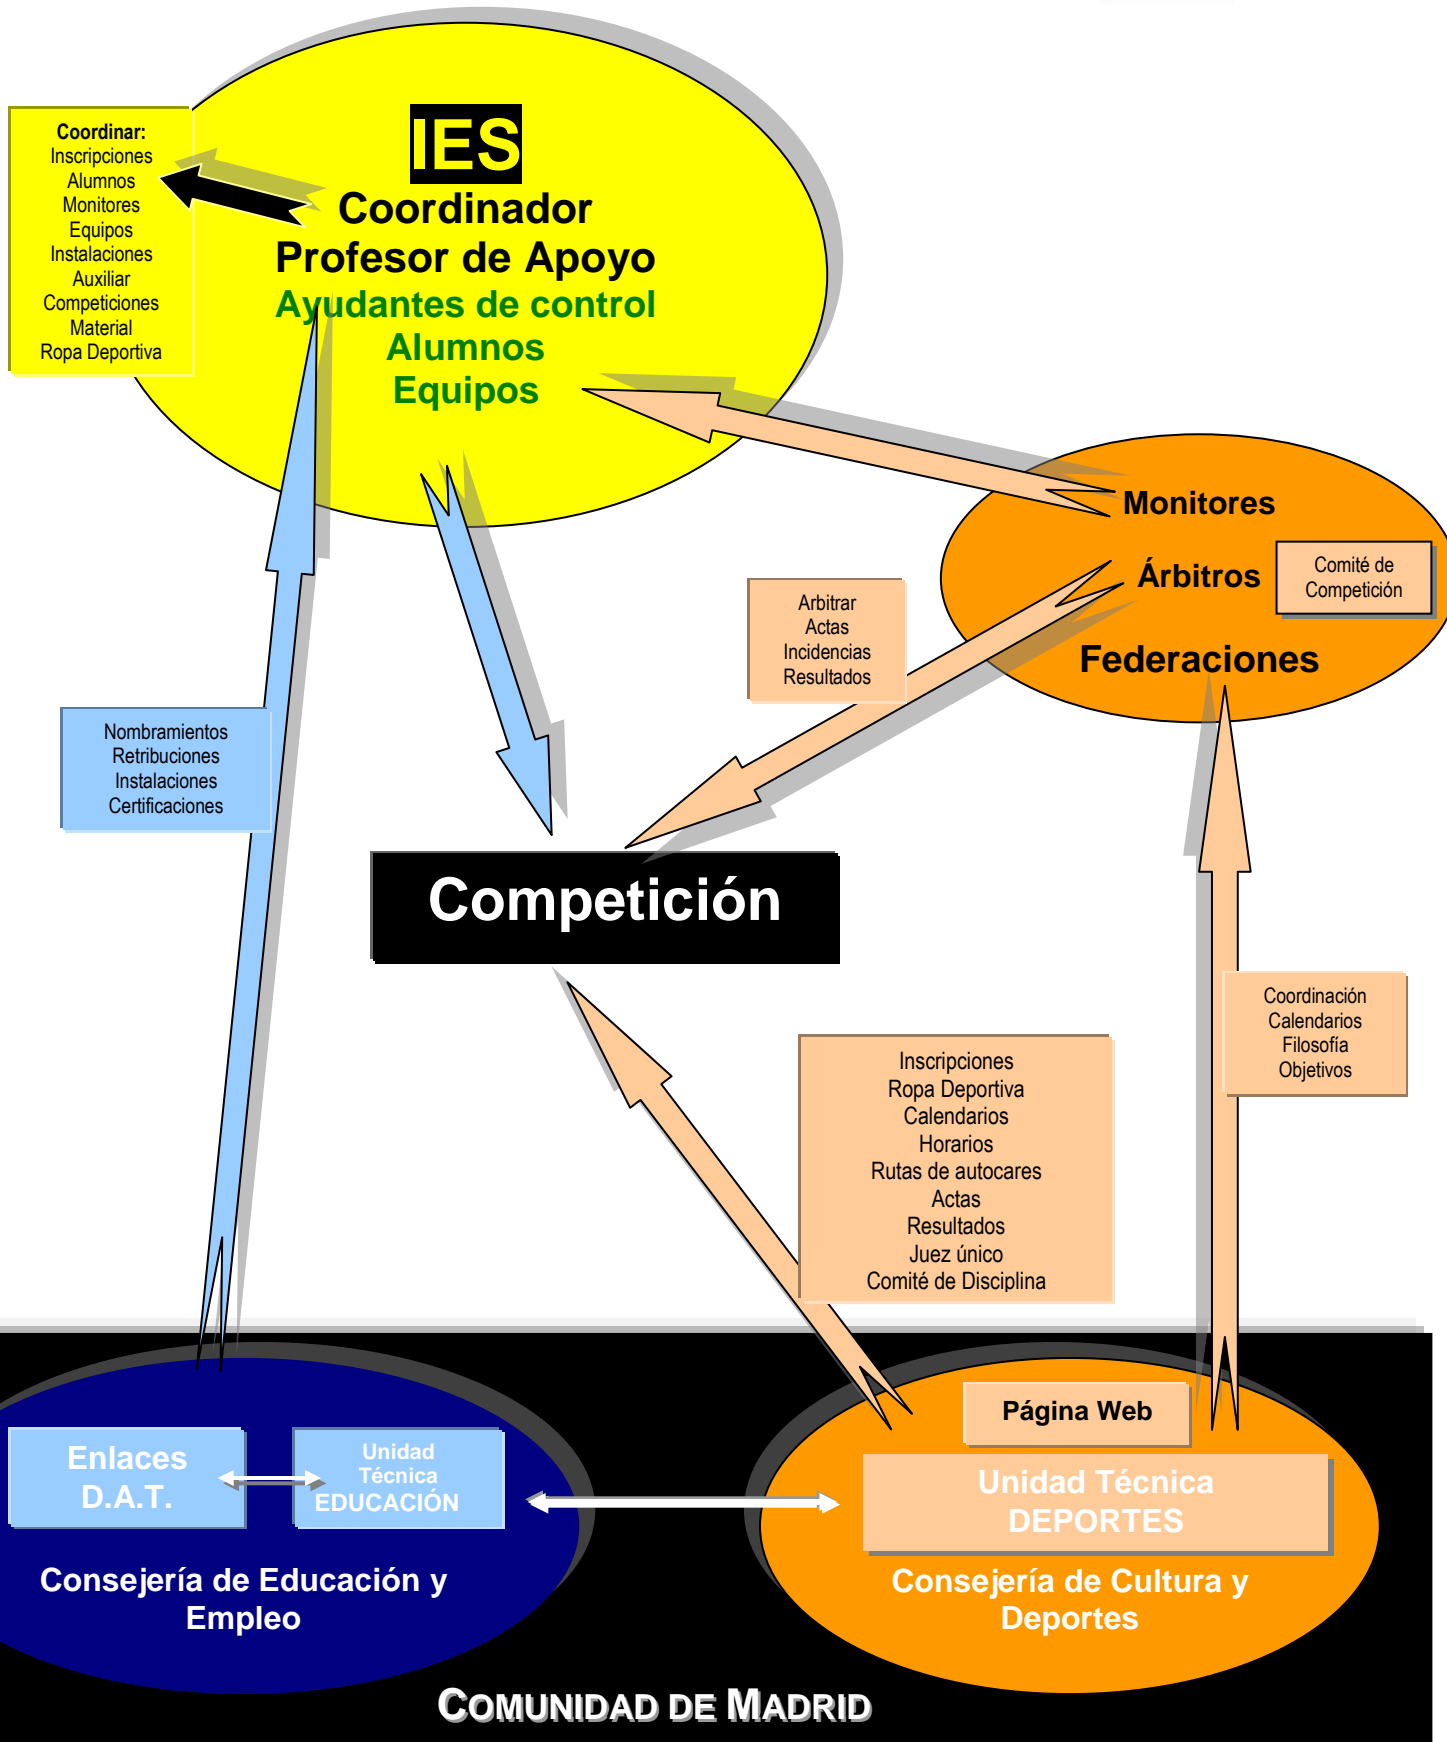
Coordinar:
Inscripciones
Alumnos
Monitores
Equipos
Instalaciones
Auxiliar
Competiciones
Material
Ropa Deportiva

IES
Coordinador
Profesor de Apoyo
Ayudantes de control
Alumnos
Equipos

Monitores
Árbitros
Comité de Competición
Federaciones

Arbitrar
Actas
Incidencias
Resultados

Nombramientos
Retribuciones
Instalaciones
Certificaciones

Competición

Coordinación
Calendarios
Filosofía
Objetivos

Inscripciones
Ropa Deportiva
Calendarios
Horarios
Rutas de autocares
Actas
Resultados
Juez único
Comité de Disciplina

Enlaces D.A.T.
Unidad Técnica EDUCACIÓN
Consejería de Educación y Empleo

Página Web
Unidad Técnica DEPORTES
Consejería de Cultura y Deportes

COMUNIDAD DE MADRID